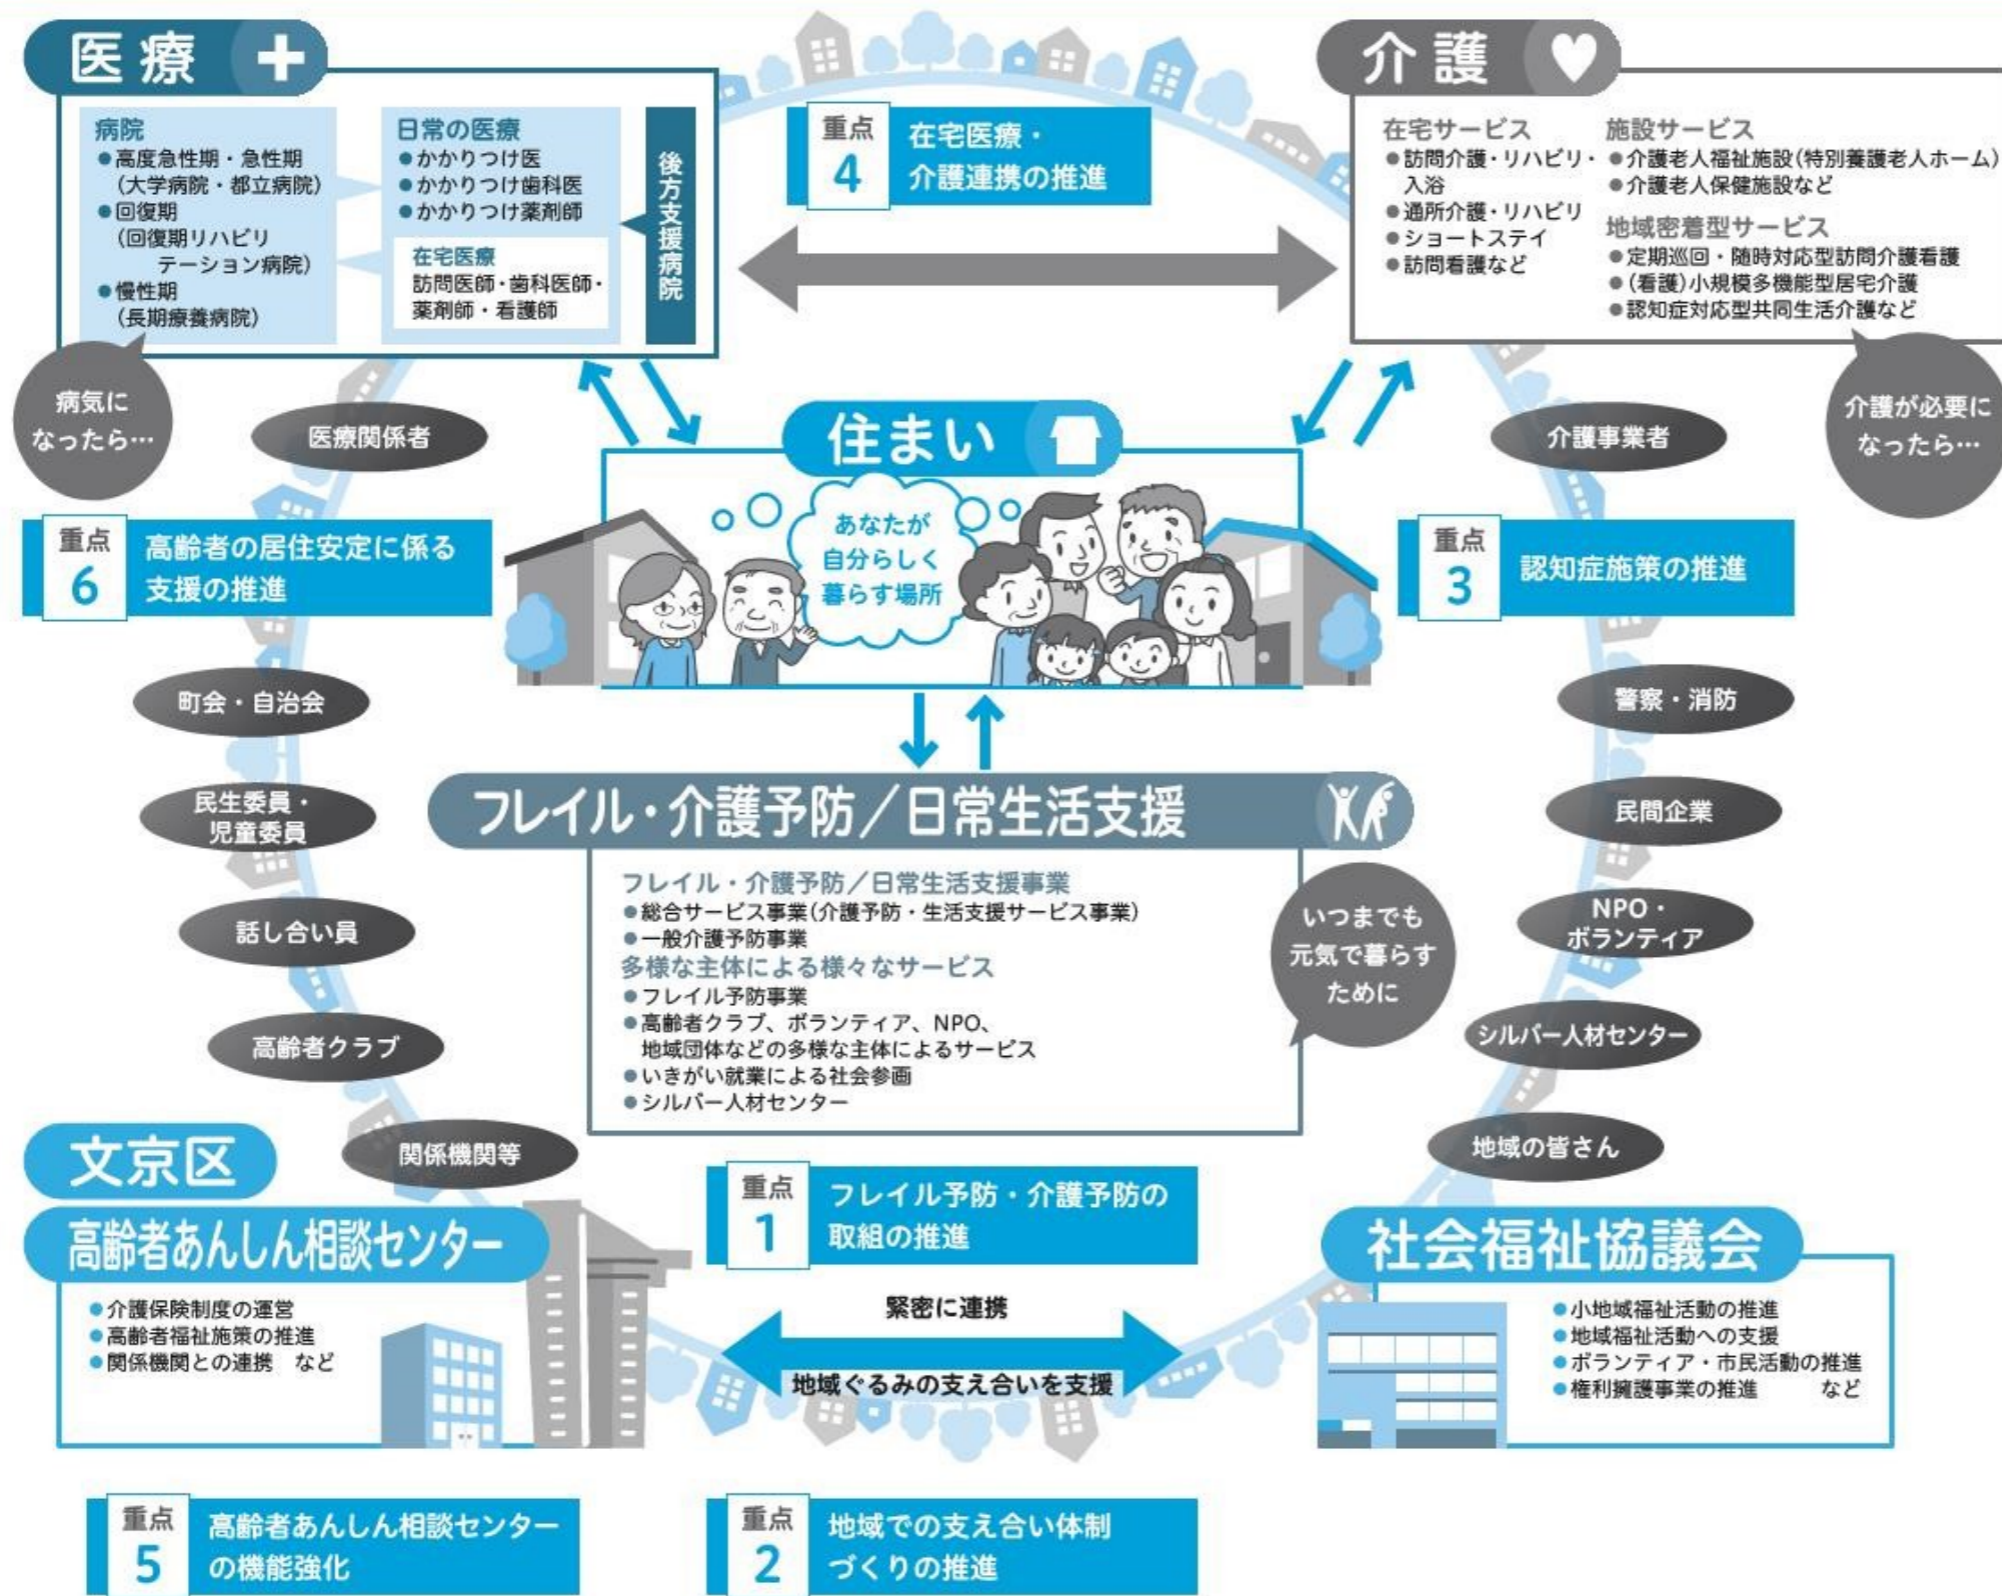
医療

病院
●高度急性期・急性期（大学病院・都立病院）
●回復期（回復期リハビリテーション病院）
●慢性期（長期療養病院）

日常の医療
●かかりつけ医
●かかりつけ歯科医
●かかりつけ薬剤師

在宅医療
訪問医師・歯科医師・薬剤師・看護師

後方支援病院

病気になったら…

重点 4 在宅医療・介護連携の推進

介護

在宅サービス
●訪問介護・リハビリ・入浴
●通所介護・リハビリ
●ショートステイ
●訪問看護など

施設サービス
●介護老人福祉施設(特別養護老人ホーム)
●介護老人保健施設など

地域密着型サービス
●定期巡回・随時対応型訪問介護看護
●(看護)小規模多機能型居宅介護
●認知症対応型共同生活介護など

介護が必要になったら…

医療関係者

介護事業者

住まい

あなたが自分らしく暮らす場所

重点 6 高齢者の居住安定に係る支援の推進

重点 3 認知症施策の推進

町会・自治会

民生委員・児童委員

話し合い員

高齢者クラブ

関係機関等

警察・消防

民間企業

NPO・ボランティア

シルバー人材センター

地域の皆さん

フレイル・介護予防／日常生活支援

フレイル・介護予防／日常生活支援事業
●総合サービス事業(介護予防・生活支援サービス事業)
●一般介護予防事業
多様な主体による様々なサービス
●フレイル予防事業
●高齢者クラブ、ボランティア、NPO、地域団体などの多様な主体によるサービス
●いきがい就業による社会参画
●シルバー人材センター

いつまでも元気で暮らすために

文京区

高齢者あんしん相談センター
●介護保険制度の運営
●高齢者福祉施策の推進
●関係機関との連携　など

重点 1 フレイル予防・介護予防の取組の推進

緊密に連携

地域ぐるみの支え合いを支援

社会福祉協議会
●小地域福祉活動の推進
●地域福祉活動への支援
●ボランティア・市民活動の推進
●権利擁護事業の推進　など

重点 5 高齢者あんしん相談センターの機能強化

重点 2 地域での支え合い体制づくりの推進